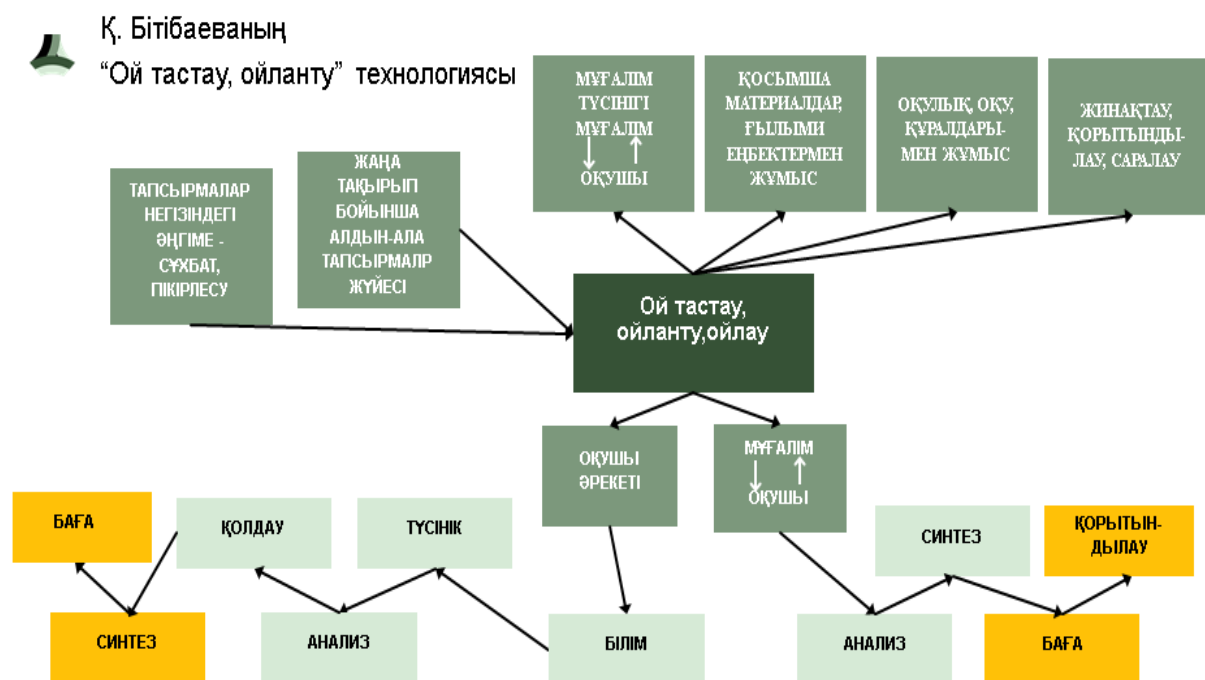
Қ. Бітібаеваның
“Ой тастау, ойланту” технологиясы

МҰҒАЛІМ ТҮСІНІГІ МҰҒАЛІМ ↓ ↑ ОҚУШЫ

ҚОСЫМША МАТЕРИАЛДАР, ҒЫЛЫМИ ЕҢБЕКТЕРМЕН ЖҰМЫС

ОҚУЛЫҚ, ОҚУ, ҚҰРАЛДАРЫ-МЕН ЖҰМЫС

ЖИНАҚТАУ, ҚОРЫТЫНДЫ-ЛАУ, САРАЛАУ

ТАПСЫРМАЛАР НЕГІЗІНДЕГІ ӘҢГІМЕ - СҰХБАТ, ПІКІРЛЕСУ

ЖАҢА ТАҚЫРЫП БОЙЫНША АЛДЫН-АЛА ТАПСЫРМАЛР ЖҮЙЕСІ

Ой тастау, ойланту,ойлау

ОҚУШЫ ӘРЕКЕТІ

МҰҒАЛІМ ↓ ↑ ОҚУШЫ

БАҒА

ҚОЛДАУ

ТҮСІНІК

СИНТЕЗ

ҚОРЫТЫН-ДЫЛАУ

СИНТЕЗ

АНАЛИЗ

БІЛІМ

АНАЛИЗ

БАҒА